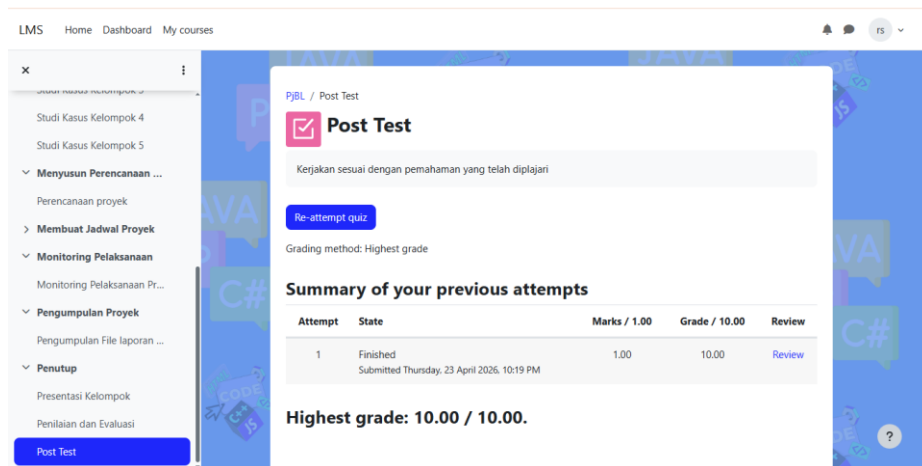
LMS Home Dashboard My courses

rs

×

Studi Kasus Kelompok 3
Studi Kasus Kelompok 4
Studi Kasus Kelompok 5
Menyusun Perencanaan ...
Perencanaan proyek
Membuat Jadwal Proyek
Monitoring Pelaksanaan
Monitoring Pelaksanaan Pr...
Pengumpulan Proyek
Pengumpulan File laporan ...
Penutup
Presentasi Kelompok
Penilaian dan Evaluasi
Post Test

PjBL / Post Test

Post Test

Kerjakan sesuai dengan pemahaman yang telah diplajari

Re-attempt quiz

Grading method: Highest grade

Summary of your previous attempts

| Attempt | State | Marks / 1.00 | Grade / 10.00 | Review |
|---|---|---|---|---|
| 1 | Finished<br>Submitted Thursday, 23 April 2026, 10:19 PM | 1.00 | 10.00 | Review |

Highest grade: 10.00 / 10.00.

?